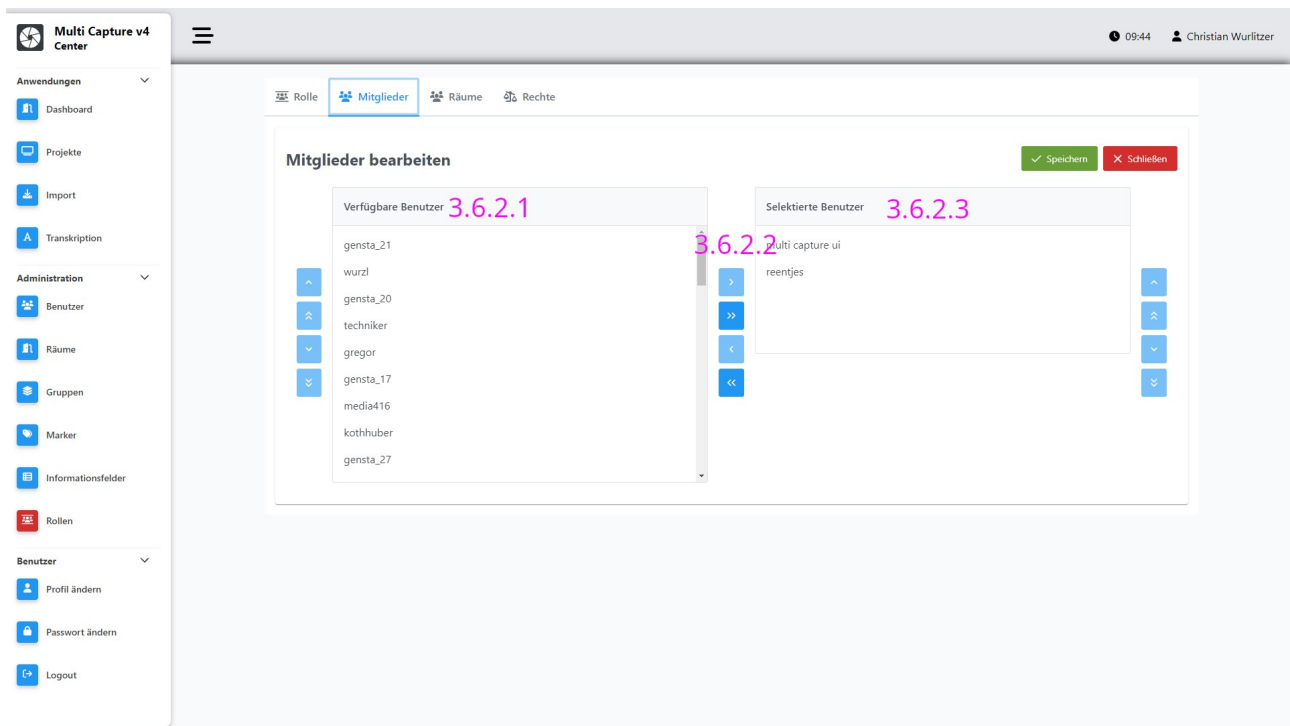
Multi Capture v4
Center

Anwendungen
Dashboard
Projekte
Import
Transkription

Administration
Benutzer
Räume
Gruppen
Marker
Informationsfelder
Rollen

Benutzer
Profil ändern
Passwort ändern
Logout

09:44 Christian Wurlitzer

Rolle Mitglieder Räume Rechte

Mitglieder bearbeiten

Speichern Schließen

Verfügbare Benutzer 3.6.2.1

gensta_21
wurzl
gensta_20
techniker
gregor
gensta_17
media416
kothhuber
gensta_27

3.6.2.2

Selektierte Benutzer 3.6.2.3

multi capture ui
reentjes